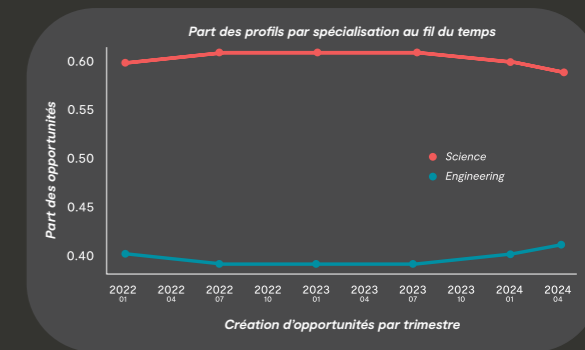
Part des profils par spécialisation au fil du temps

Part des opportunités

0.60
0.55
0.50
0.45
0.40

Science
Engineering

2022 01
2022 04
2022 07
2022 10
2023 01
2023 04
2023 07
2023 10
2024 01
2024 04

Création d'opportunités par trimestre